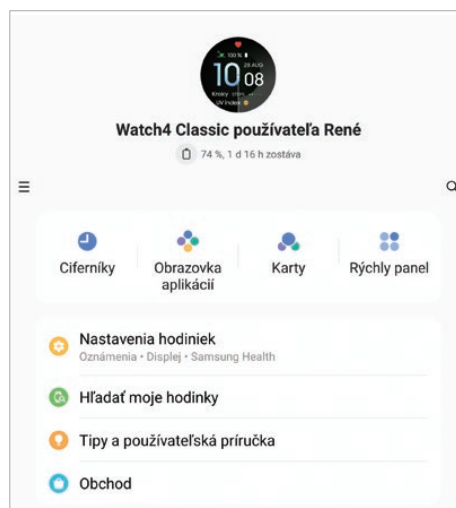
100 % 10 08 28 AUG
Kroky
UV index

Watch4 Classic používateľa René

74 %, 1 d 16 h zostáva

Ciferníky

Obrazovka aplikácií

Karty

Rýchly panel

Nastavenia hodiniek
Oznámenia • Displej • Samsung Health

Hľadať moje hodinky

Tipy a používateľská príručka

Obchod